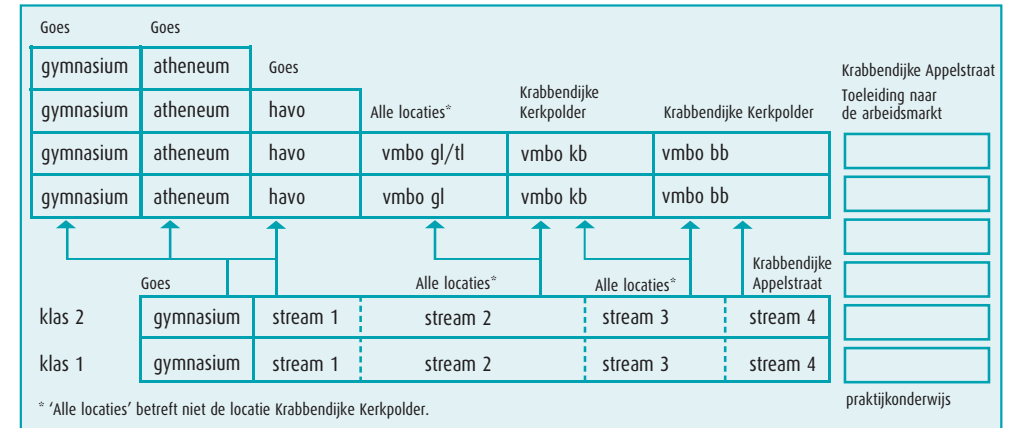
Goes Goes

| gymnasium | atheneum | Goes | | | |
|---|---|---|---|---|---|
| gymnasium | atheneum | havo | Alle locaties* | Krabbendijke Kerkpolder | Krabbendijke Kerkpolder |
| gymnasium | atheneum | havo | vmbo gl/tl | vmbo kb | vmbo bb |
| gymnasium | atheneum | havo | vmbo gl | vmbo kb | vmbo bb |

Krabbendijke Appelstraat
Toeleiding naar de arbeidsmarkt

Goes Alle locaties* Alle locaties* Krabbendijke Appelstraat

| | | | | | |
|---|---|---|---|---|---|
| klas 2 | gymnasium | stream 1 | stream 2 | stream 3 | stream 4 |
| klas 1 | gymnasium | stream 1 | stream 2 | stream 3 | stream 4 |

praktijkonderwijs

* 'Alle locaties' betreft niet de locatie Krabbendijke Kerkpolder.